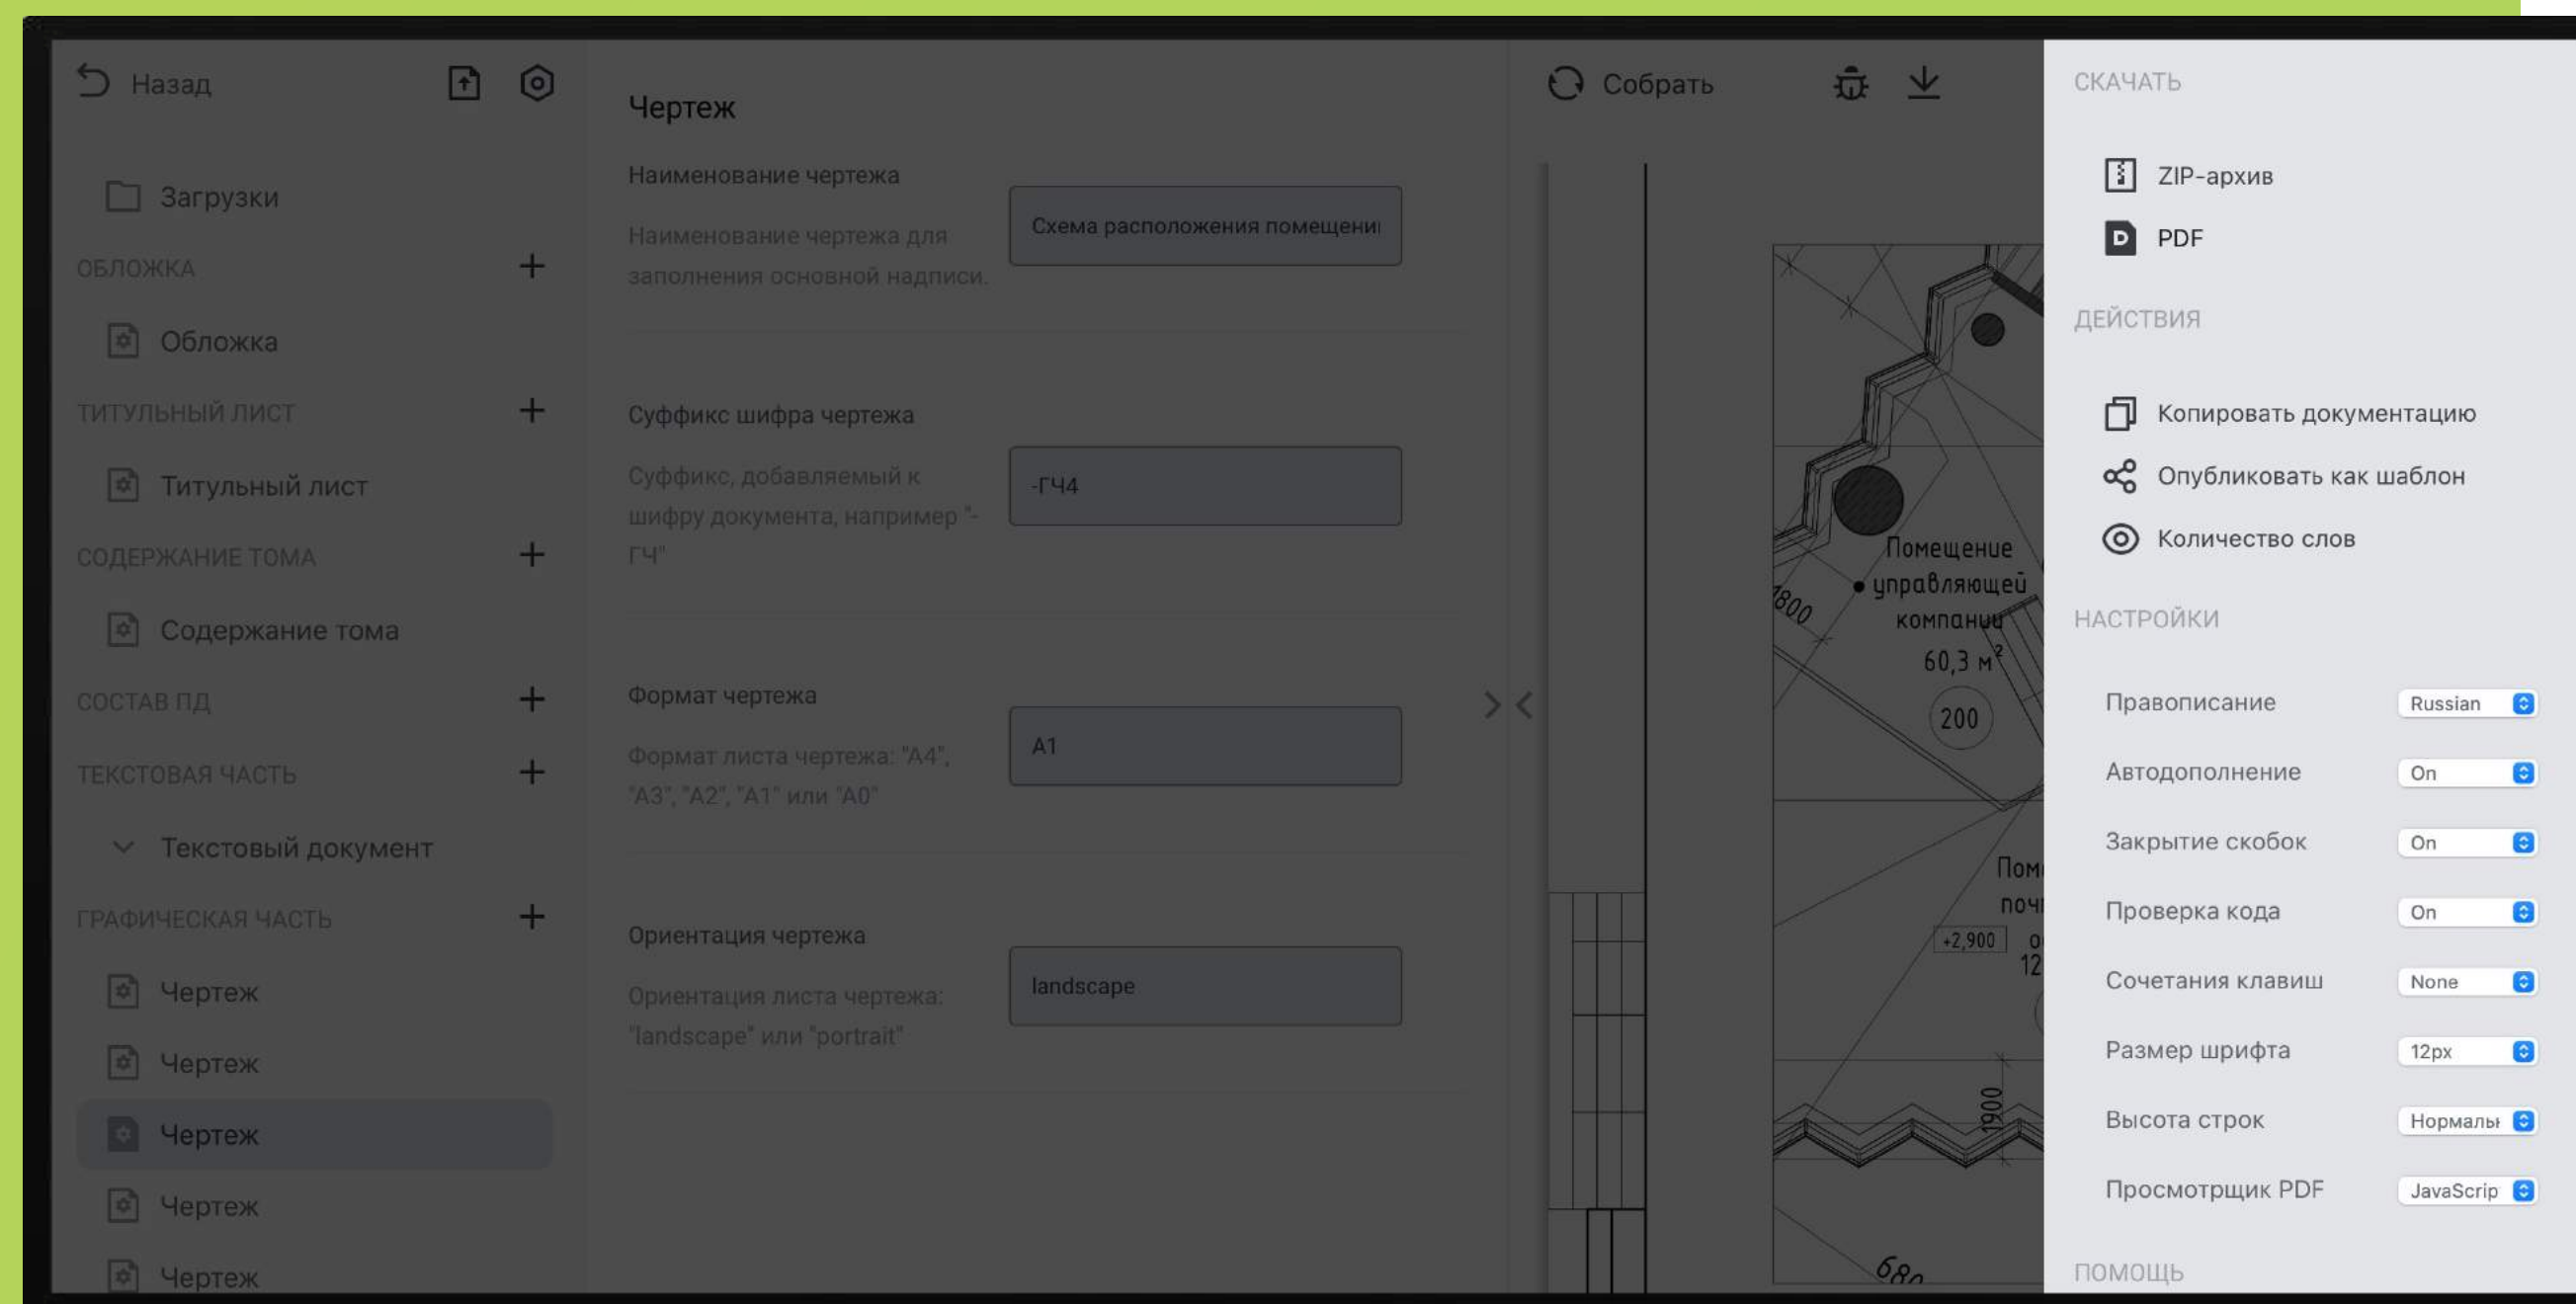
Назад

Загрузки

ОБЛОЖКА

Обложка

ТИТУЛЬНЫЙ ЛИСТ

Титульный лист

СОДЕРЖАНИЕ ТОМА

Содержание тома

СОСТАВ ПД

ТЕКСТОВАЯ ЧАСТЬ

Текстовый документ

ГРАФИЧЕСКАЯ ЧАСТЬ

Чертеж

Чертеж

Чертеж

Чертеж

Чертеж

Чертеж

Наименование чертежа

Наименование чертежа для заполнения основной надписи.

Схема расположения помещени

Суффикс шифра чертежа

Суффикс, добавляемый к шифру документа, например "-ГЧ"

-ГЧ4

Формат чертежа

Формат листа чертежа: "А4", "А3", "А2", "А1" или "А0"

А1

Ориентация чертежа

Ориентация листа чертежа: "landscape" или "portrait"

landscape

Собрать

Помещение управляющей компании 60,3 м$^2$

200

1800

+2,900

1900

680

СКАЧАТЬ

ZIP-архив

PDF

ДЕЙСТВИЯ

Копировать документацию

Опубликовать как шаблон

Количество слов

НАСТРОЙКИ

| Правописание | Russian |
|---|---|
| Автодополнение | On |
| Закрытие скобок | On |
| Проверка кода | On |
| Сочетания клавиш | None |
| Размер шрифта | 12px |
| Высота строк | Нормальн |
| Просмотрщик PDF | JavaScrip |

ПОМОЩЬ